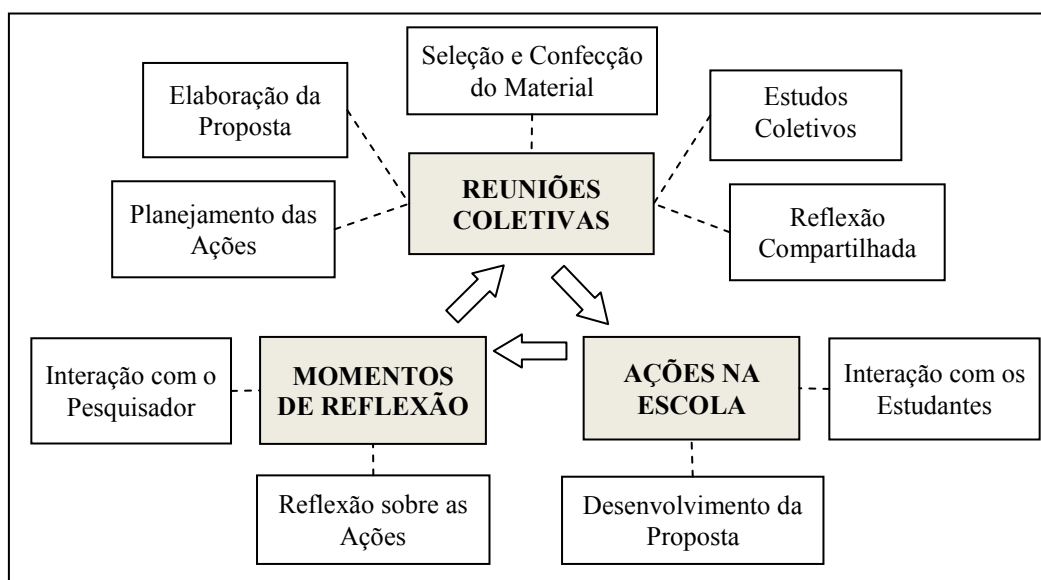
Seleção e Confecção do Material

Elaboração da Proposta

Estudos Coletivos

Planejamento das Ações

REUNIÕES COLETIVAS

Reflexão Compartilhada

Interação com o Pesquisador

MOMENTOS DE REFLEXÃO

AÇÕES NA ESCOLA

Interação com os Estudantes

Reflexão sobre as Ações

Desenvolvimento da Proposta